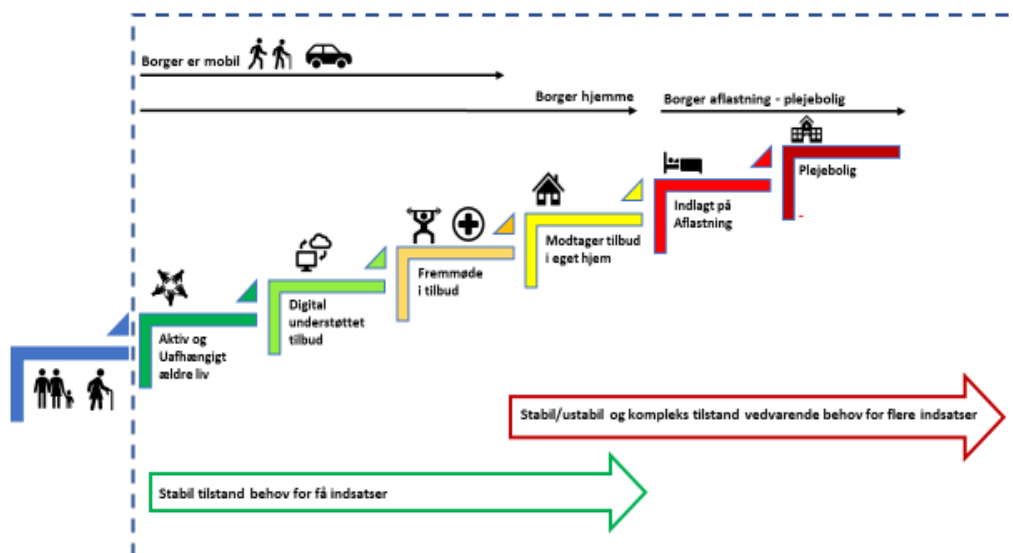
Borger er mobil

Borger hjemme

Borger aflastning - plejebolig

Plejebolig

Indlagt på Aflastning

Modtager tilbud i eget hjem

Fremmøde i tilbud

Digital understøttet tilbud

Aktiv og Uafhængigt ældre liv

Stabil/ustabil og kompleks tilstand vedvarende behov for flere indsatser

Stabil tilstand behov for få indsatser